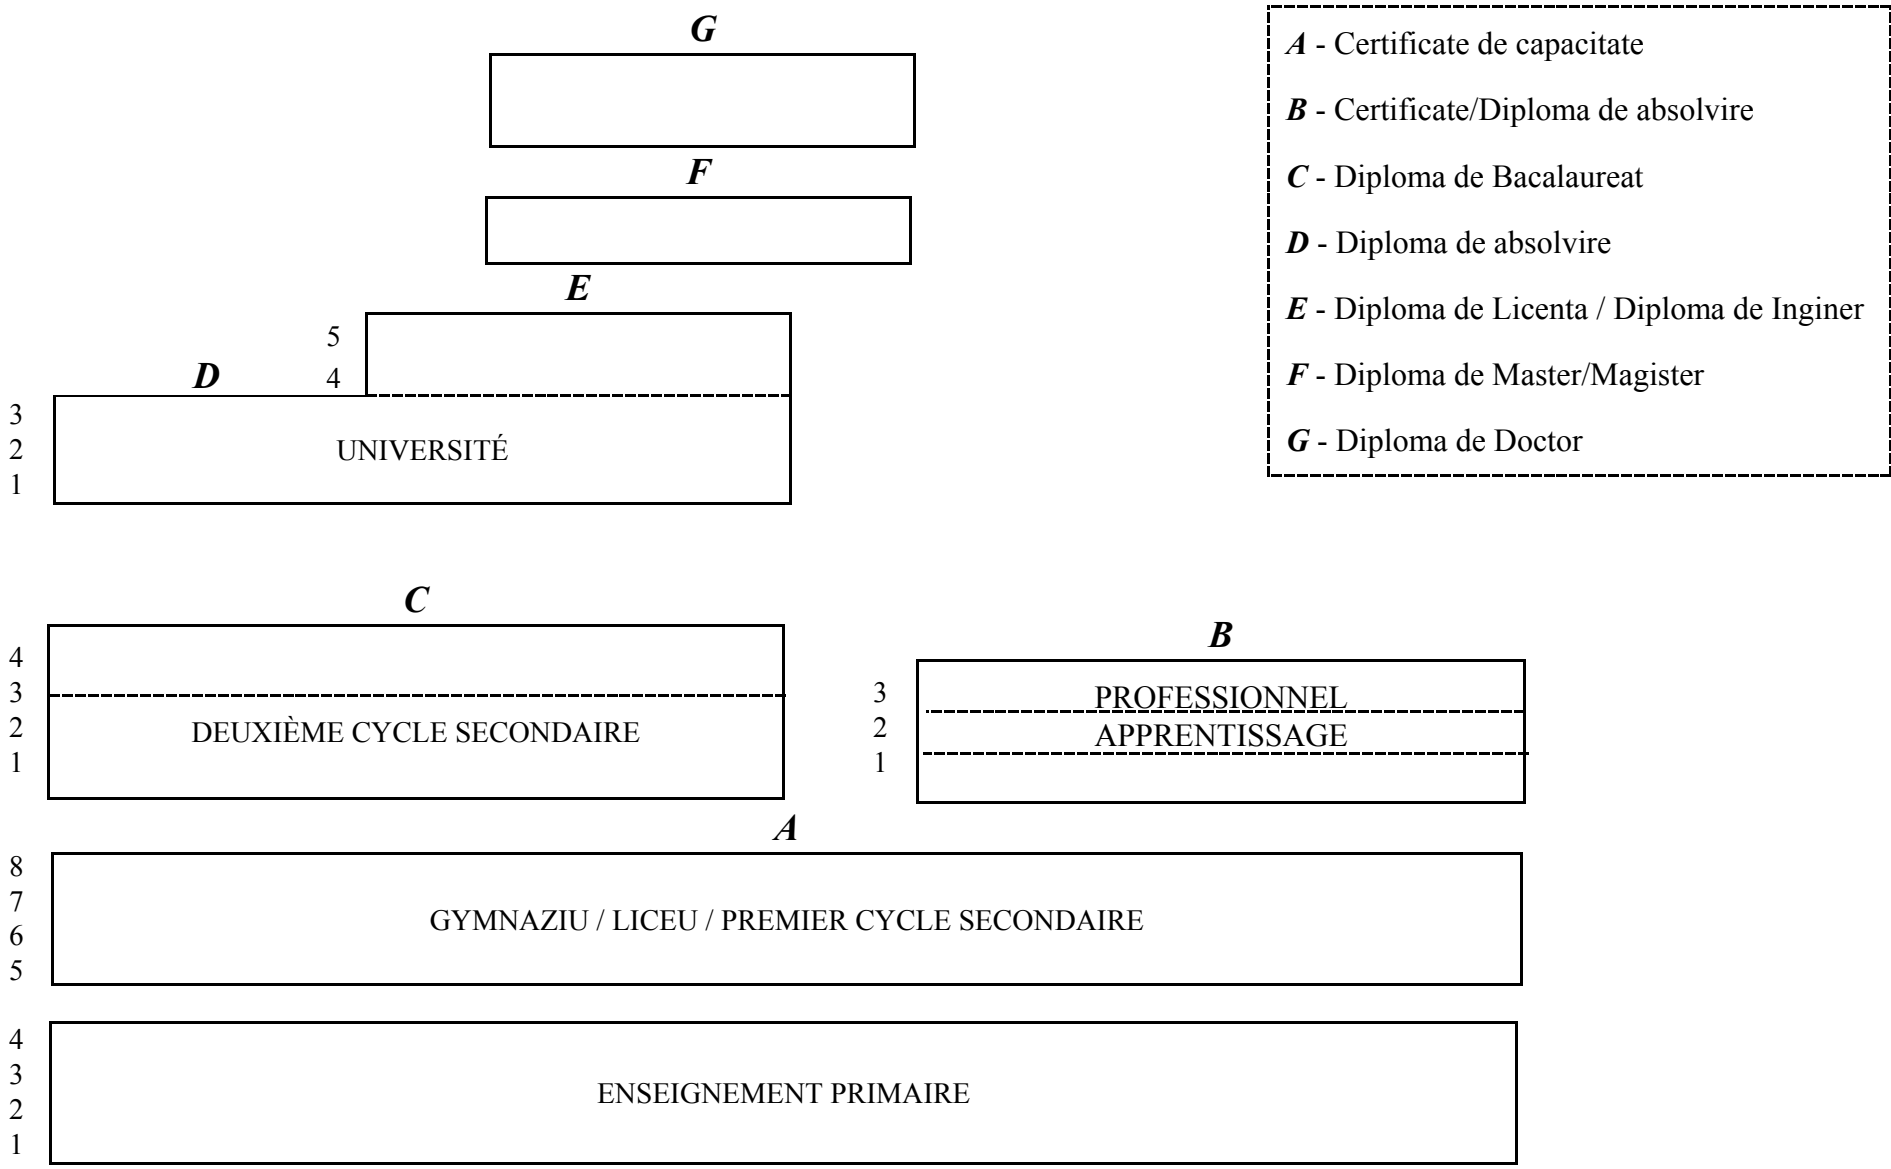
G

F

E

5
4

D

3
2
1

UNIVERSITÉ

A - Certificate de capacitate

B - Certificate/Diploma de absolvire

C - Diploma de Bacalaureat

D - Diploma de absolvire

E - Diploma de Licenta / Diploma de Inginer

F - Diploma de Master/Magister

G - Diploma de Doctor

C

4
3
2
1

DEUXIÈME CYCLE SECONDAIRE

B

3
2
1

PROFESSIONNEL

APPRENTISSAGE

A

8
7
6
5

GYMNAZIU / LICEU / PREMIER CYCLE SECONDAIRE

4
3
2
1

ENSEIGNEMENT PRIMAIRE